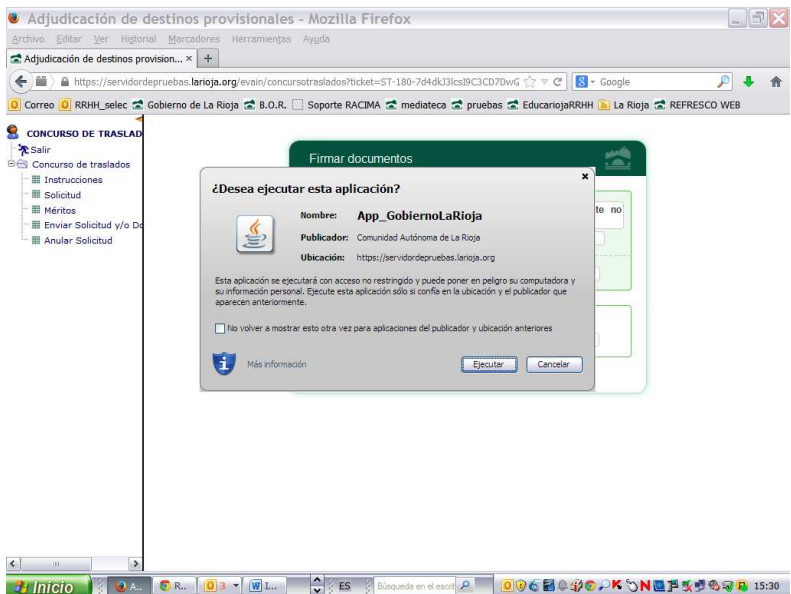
Adjudicación de destinos provisionales - Mozilla Firefox

Archivo Editar Ver Historial Marcadores Herramientas Ayuda

Adjudicación de destinos provision... × +

https://servidordepruebas.larioja.org/evain/concursotraslados?ticket=ST-180-7d4dkJ3lcsI9C3CD7DwG

Google

Correo RRHH_selec Gobierno de La Rioja B.O.R. Soporte RACIMA mediateca pruebas EducariojaRRHH La Rioja REFRESCO WEB

CONCURSO DE TRASLAD

Salir

Concurso de traslados

Instrucciones

Solicitud

Méritos

Enviar Solicitud y/o Do

Anular Solicitud

Firmar documentos

te no

¿Desea ejecutar esta aplicación?

Nombre: App_GobiernoLaRioja

Publicador: Comunidad Autónoma de La Rioja

Ubicación: https://servidordepruebas.larioja.org

Esta aplicación se ejecutará con acceso no restringido y puede poner en peligro su computadora y su información personal. Ejecute esta aplicación sólo si confía en la ubicación y el publicador que aparecen anteriormente.

No volver a mostrar esto otra vez para aplicaciones del publicador y ubicación anteriores

Más información

Ejecutar Cancelar

Inicio A... R... 3 I... ES Búsqueda en el escri 15:30